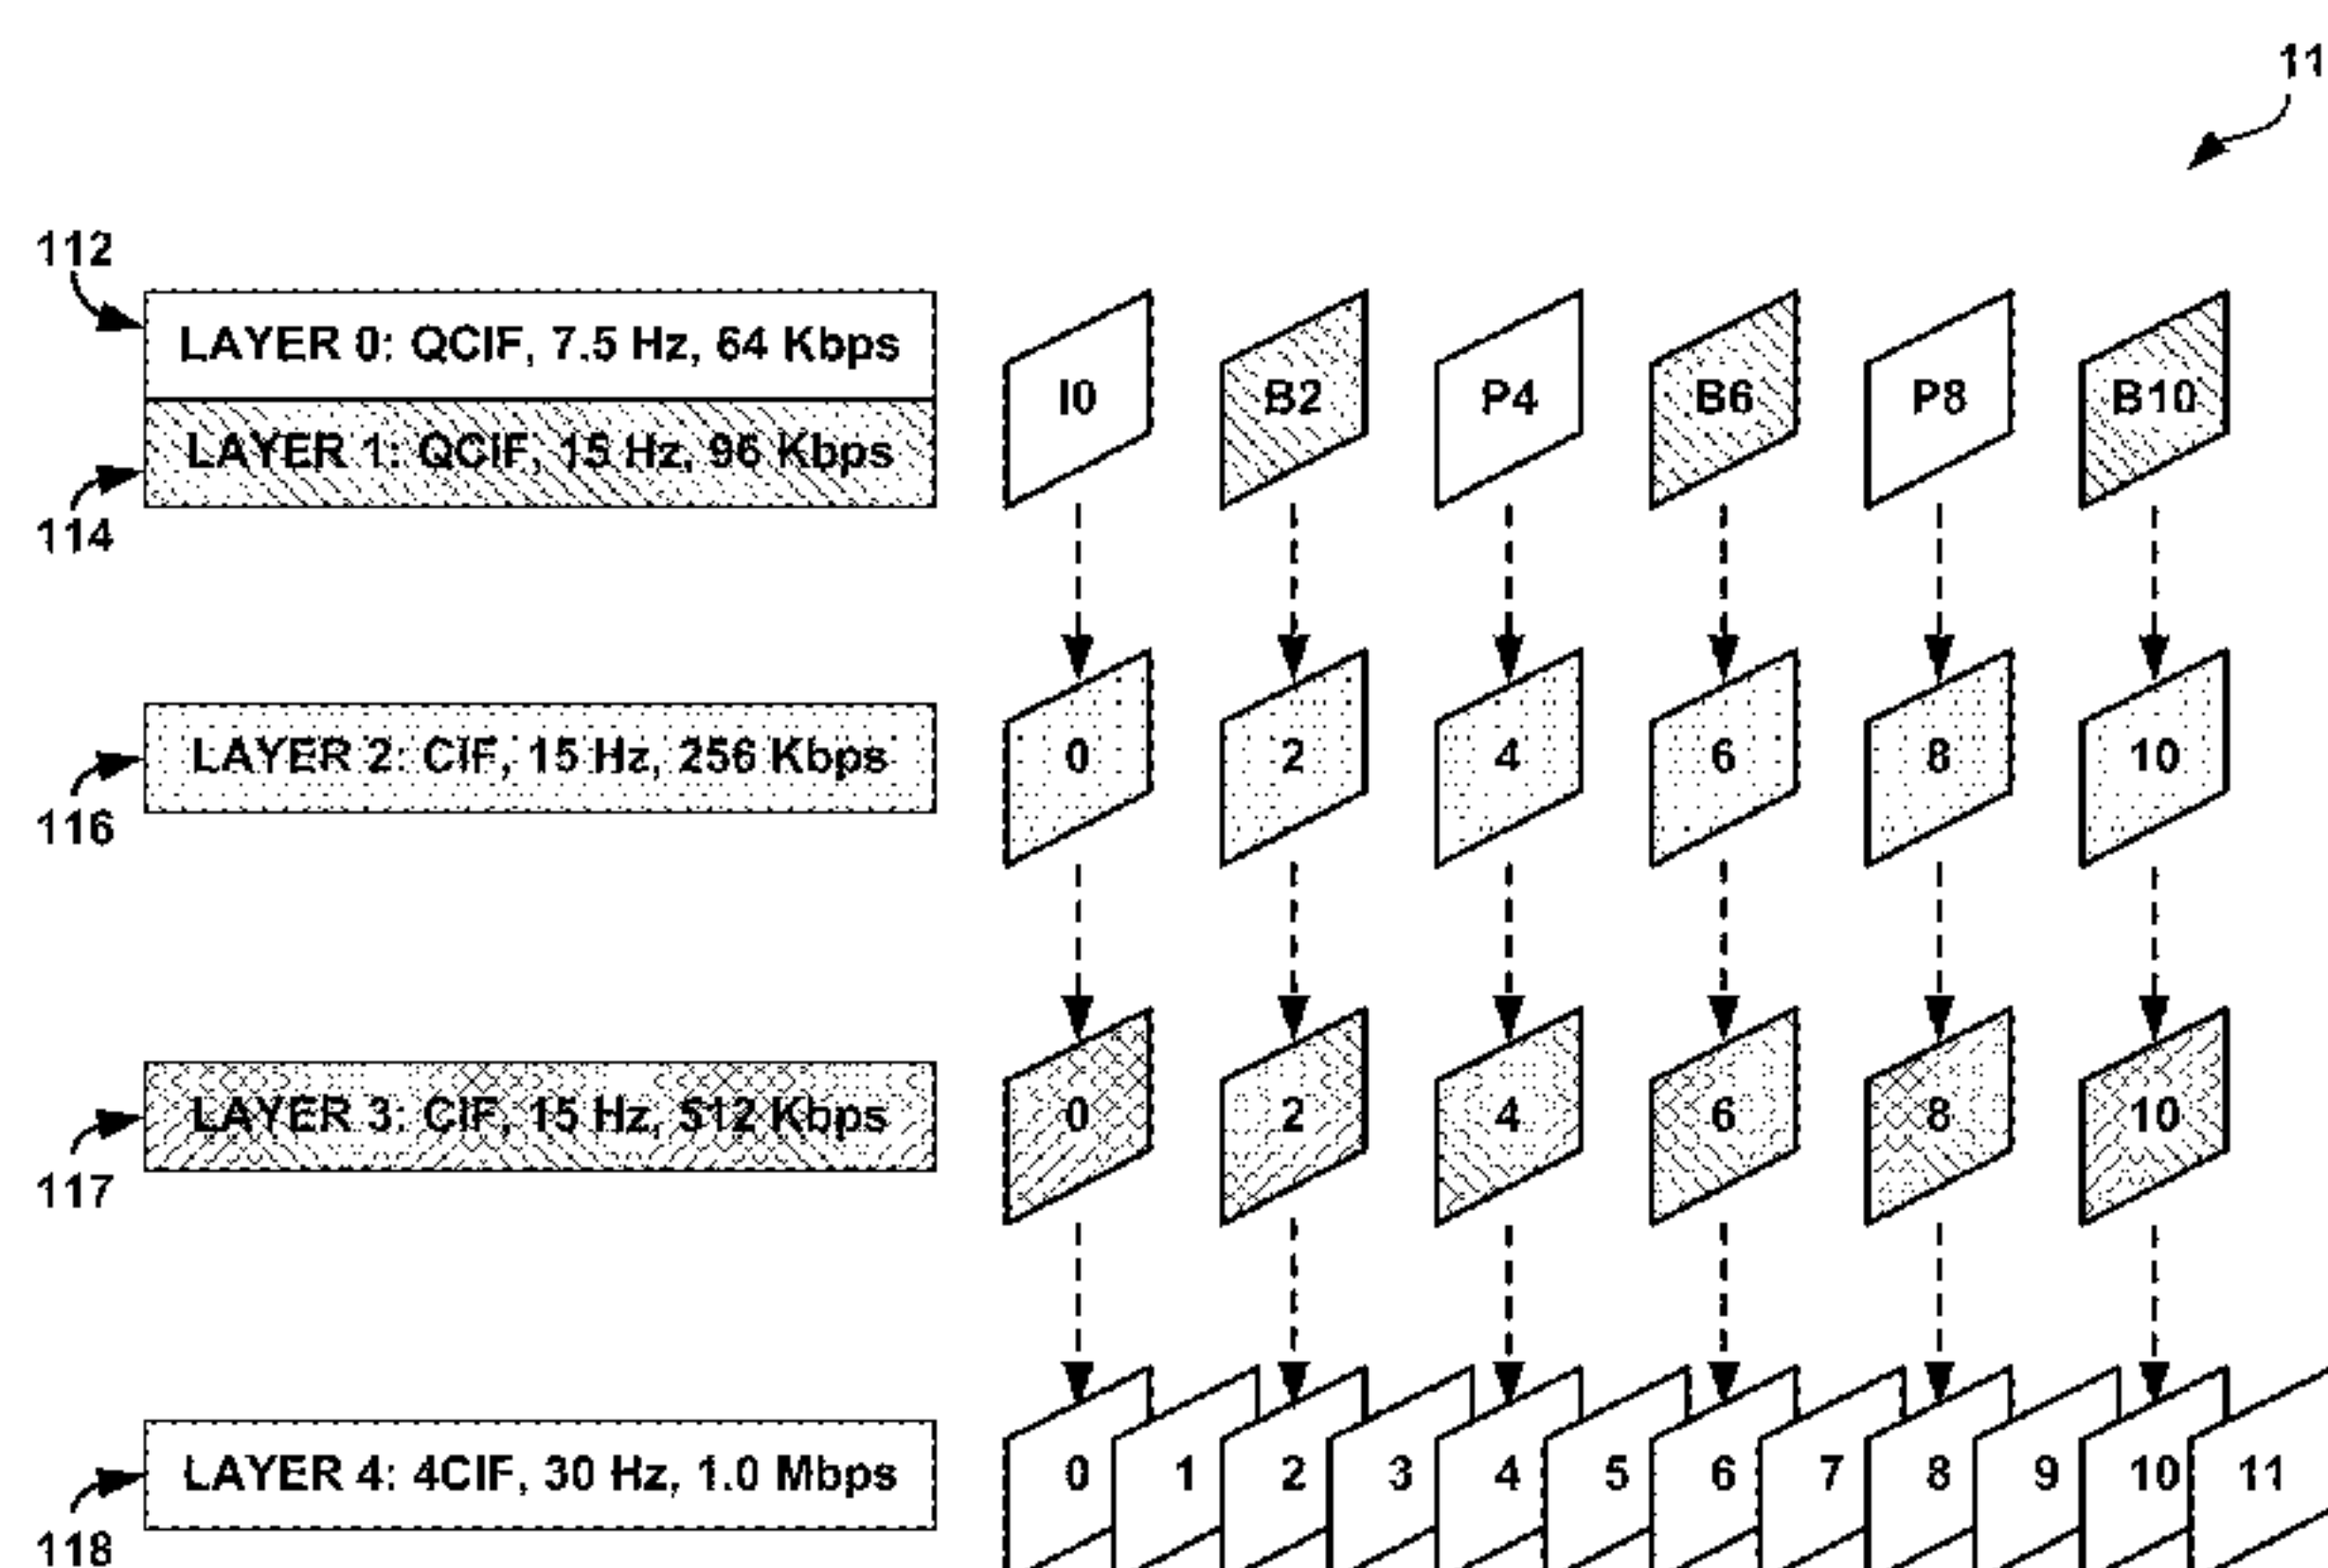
11

112

LAYER 0: QCIF, 7.5 Hz, 64 Kbps

LAYER 1: QCIF, 15 Hz, 96 Kbps

114

I0 B2 P4 B6 P8 B10

LAYER 2: CIF, 15 Hz, 256 Kbps

116

0 2 4 6 8 10

LAYER 3: CIF, 15 Hz, 512 Kbps

117

0 2 4 6 8 10

LAYER 4: 4CIF, 30 Hz, 1.0 Mbps

118

0 1 2 3 4 5 6 7 8 9 10 11